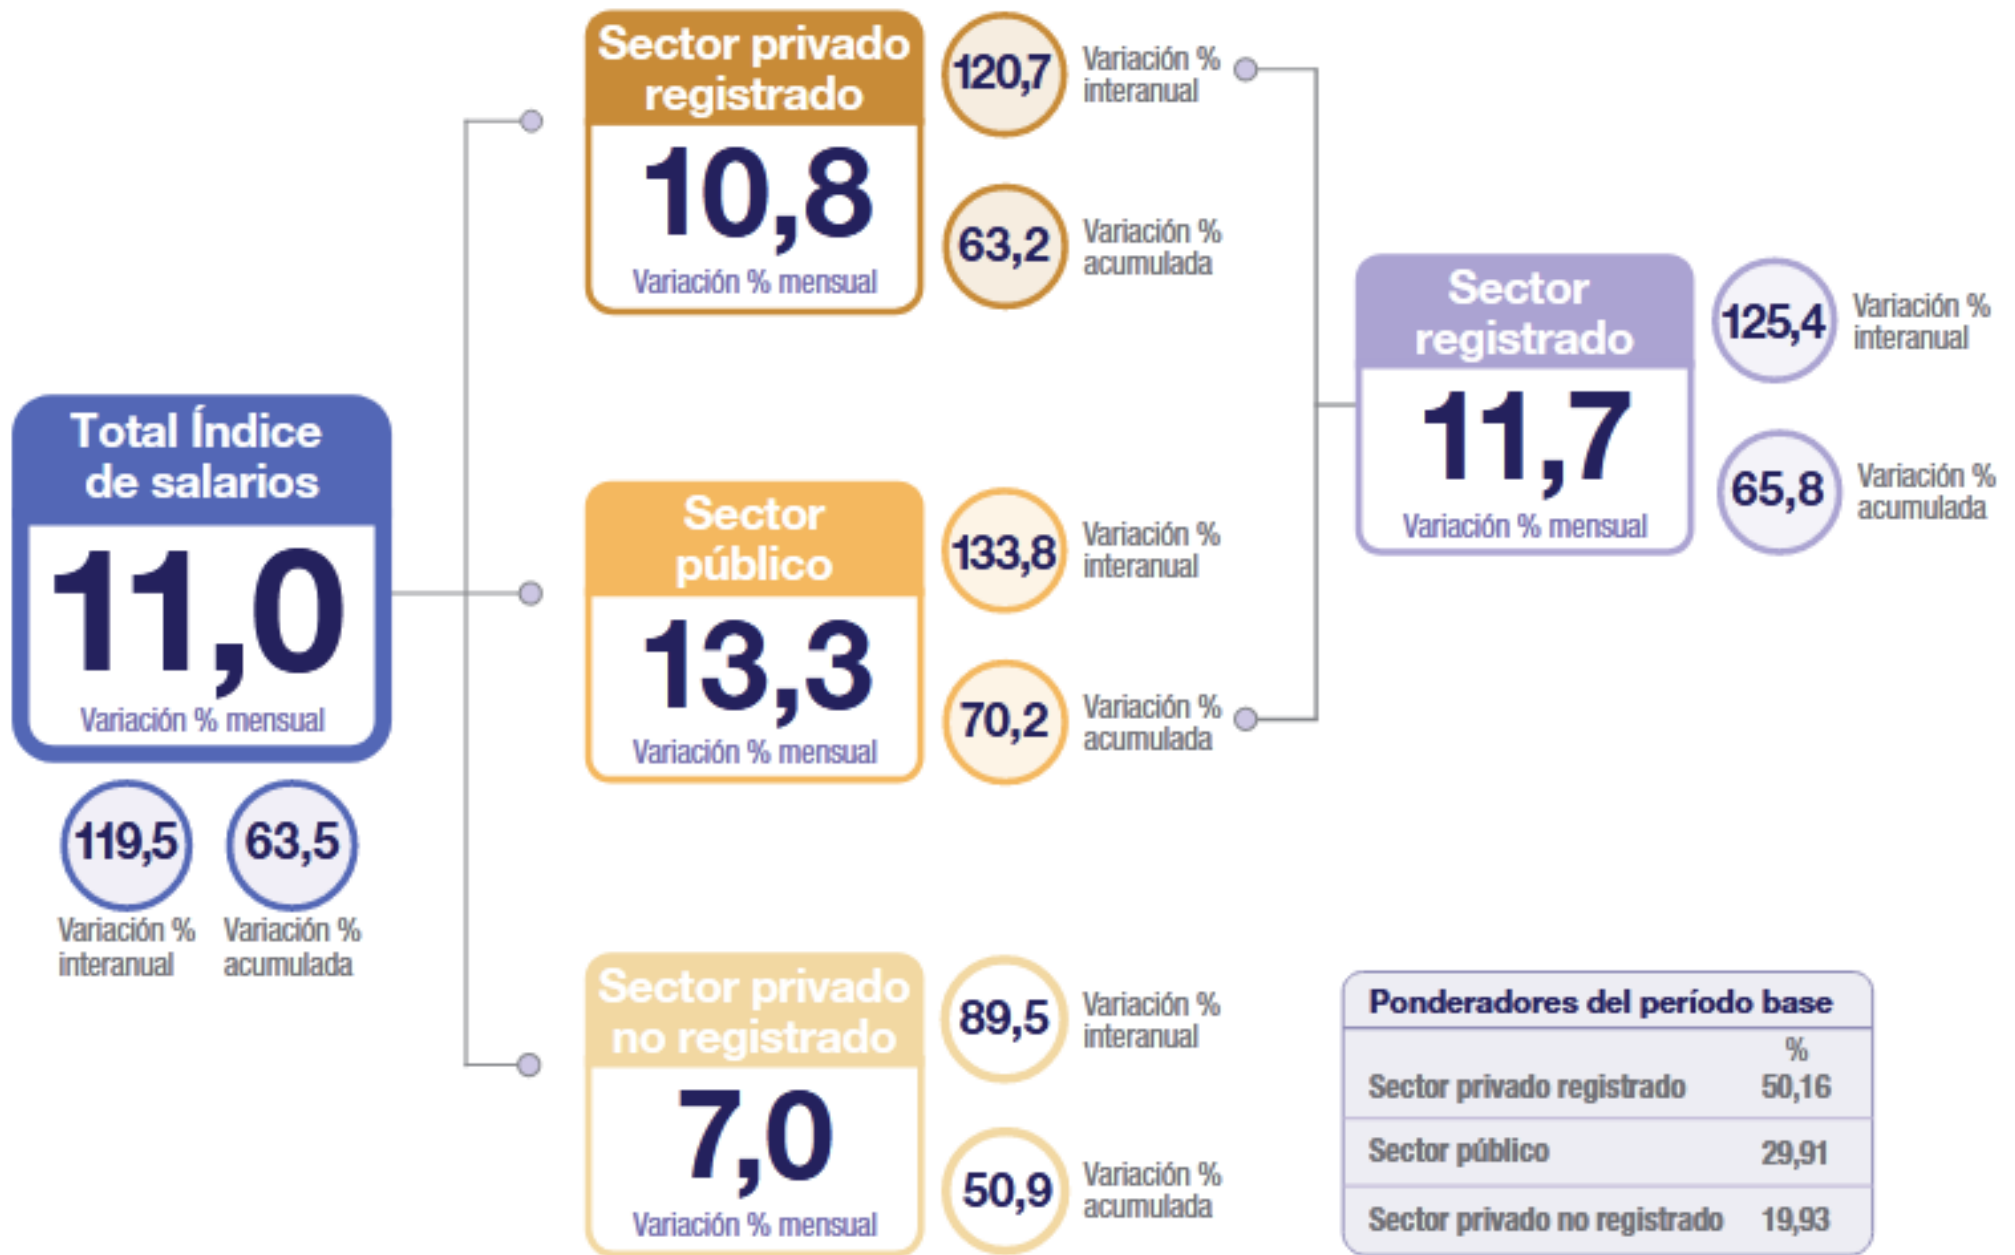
Total Índice de salarios

11,0

Variación % mensual

119,5

Variación % interanual

63,5

Variación % acumulada

Sector privado registrado

10,8

Variación % mensual

120,7

Variación % interanual

63,2

Variación % acumulada

Sector público

13,3

Variación % mensual

133,8

Variación % interanual

70,2

Variación % acumulada

Sector privado no registrado

7,0

Variación % mensual

89,5

Variación % interanual

50,9

Variación % acumulada

Sector registrado

11,7

Variación % mensual

125,4

Variación % interanual

65,8

Variación % acumulada

| Ponderadores del período base | |
|---|---|
| | % |
| Sector privado registrado | 50,16 |
| Sector público | 29,91 |
| Sector privado no registrado | 19,93 |